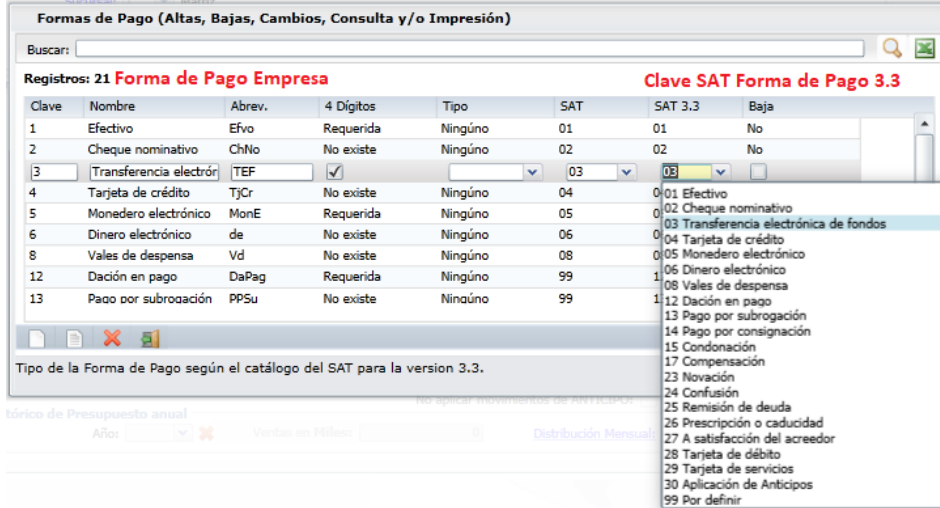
Formas de Pago (Altas, Bajas, Cambios, Consulta y/o Impresión)

Buscar:

Registros: 21 Forma de Pago Empresa

Clave SAT Forma de Pago 3.3

| Clave | Nombre | Abrev. | 4 Dígitos | Tipo | SAT | SAT 3.3 | Baja |
|---|---|---|---|---|---|---|---|
| 1 | Efectivo | Efvo | Requerida | Ningúno | 01 | 01 | No |
| 2 | Cheque nominativo | ChNo | No existe | Ningúno | 02 | 02 | No |
| 3 | Transferencia electrón | TEF | ✓ | | 03 | 03 | |
| 4 | Tarjeta de crédito | TjCr | No existe | Ningúno | 04 | 0 | |
| 5 | Monedero electrónico | MonE | Requerida | Ningúno | 05 | 0 | |
| 6 | Dinero electrónico | de | No existe | Ningúno | 06 | 0 | |
| 8 | Vales de despensa | Vd | No existe | Ningúno | 08 | 0 | |
| 12 | Dación en pago | DaPag | Requerida | Ningúno | 99 | 1 | |
| 13 | Pago por subrogación | PPSu | No existe | Ningúno | 99 | 1 | |

01 Efectivo
02 Cheque nominativo
03 Transferencia electrónica de fondos
04 Tarjeta de crédito
05 Monedero electrónico
06 Dinero electrónico
08 Vales de despensa
12 Dación en pago
13 Pago por subrogación
14 Pago por consignación
15 Condonación
17 Compensación
23 Novación
24 Confusión
25 Remisión de deuda
26 Prescripción o caducidad
27 A satisfacción del acreedor
28 Tarjeta de débito
29 Tarjeta de servicios
30 Aplicación de Anticipos
99 Por definir

Tipo de la Forma de Pago según el catálogo del SAT para la version 3.3.

tórico de Presupuesto anual
Año:
Ventas en Miles:
No aplicar movimientos de ANTICIPO
Distribución Mensual: